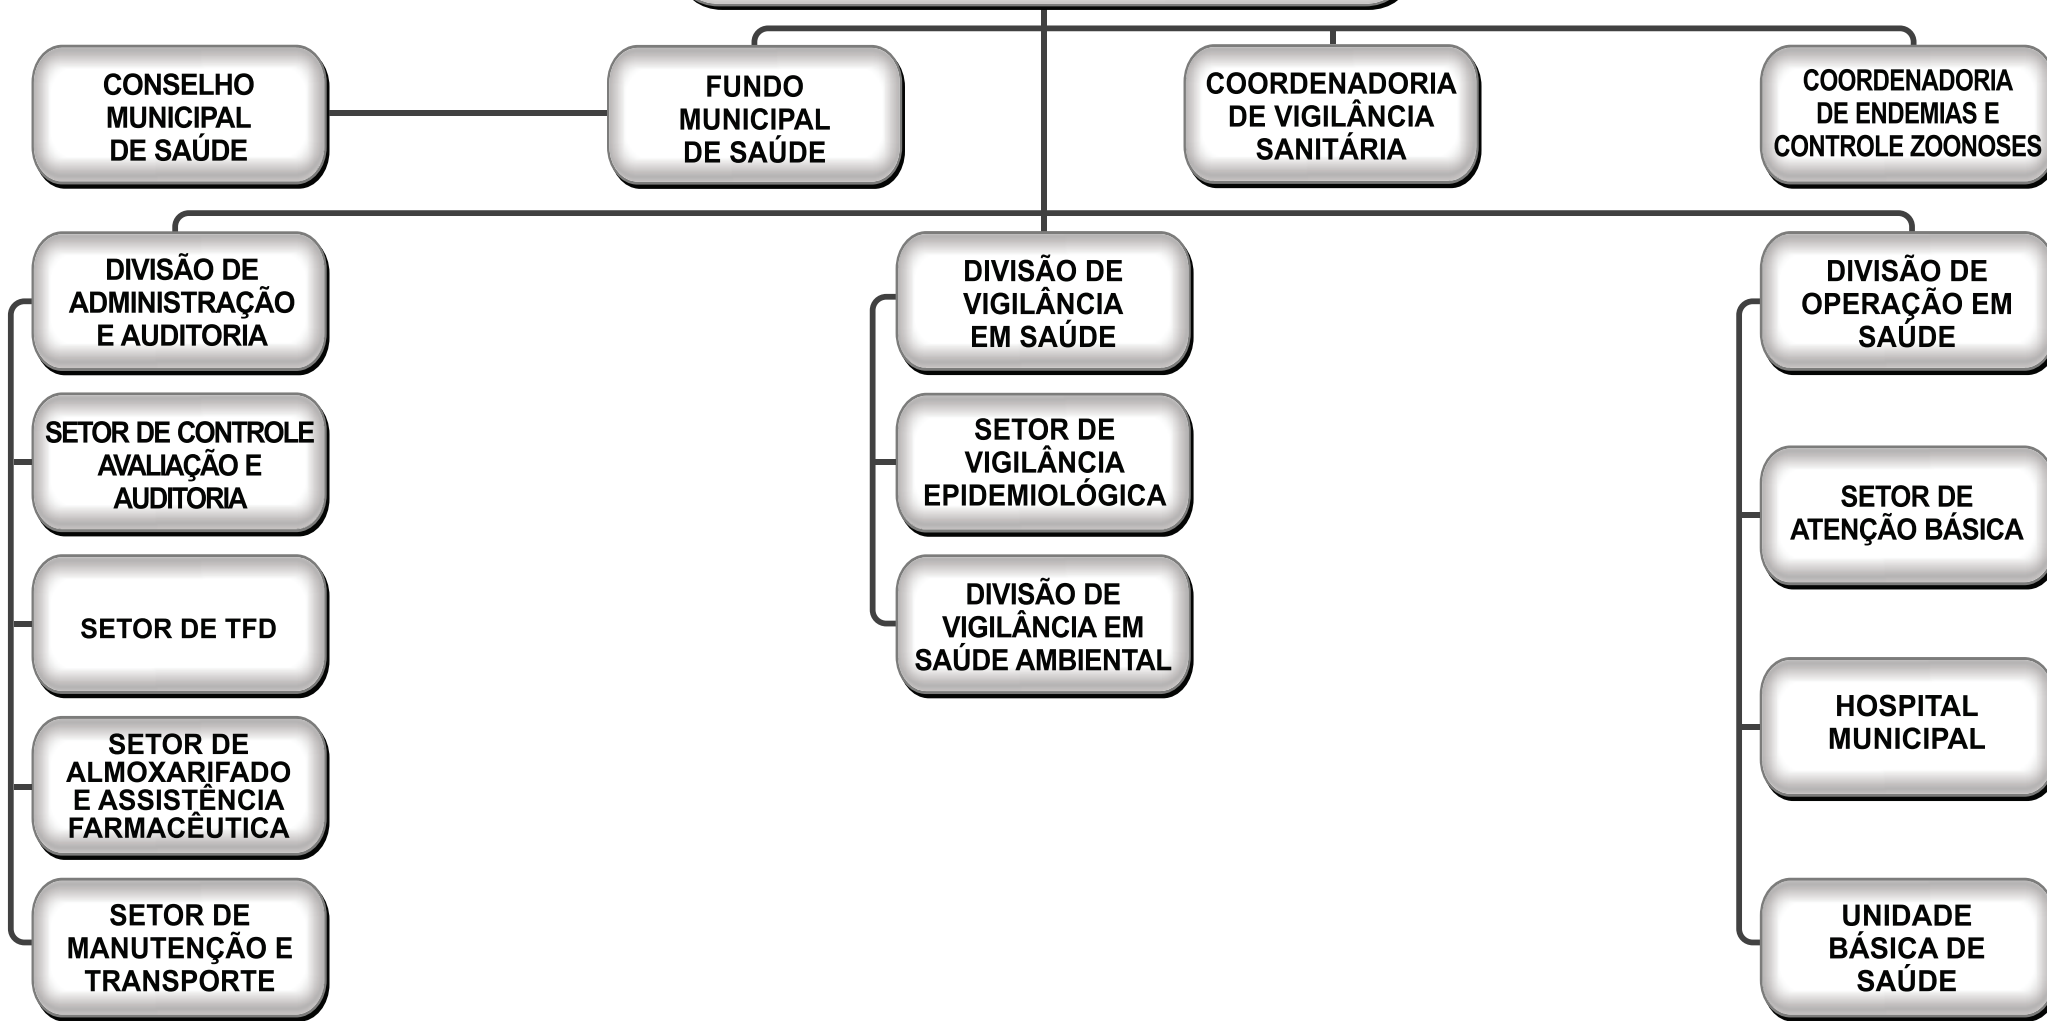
CONSELHO MUNICIPAL DE SAÚDE

FUNDO MUNICIPAL DE SAÚDE

COORDENADORIA DE VIGILÂNCIA SANITÁRIA

COORDENADORIA DE ENDEMIAS E CONTROLE ZOONOSES

DIVISÃO DE ADMINISTRAÇÃO E AUDITORIA

SETOR DE CONTROLE AVALIAÇÃO E AUDITORIA

SETOR DE TFD

SETOR DE ALMOXARIFADO E ASSISTÊNCIA FARMACÊUTICA

SETOR DE MANUTENÇÃO E TRANSPORTE

DIVISÃO DE VIGILÂNCIA EM SAÚDE

SETOR DE VIGILÂNCIA EPIDEMIOLÓGICA

DIVISÃO DE VIGILÂNCIA EM SAÚDE AMBIENTAL

DIVISÃO DE OPERAÇÃO EM SAÚDE

SETOR DE ATENÇÃO BÁSICA

HOSPITAL MUNICIPAL

UNIDADE BÁSICA DE SAÚDE